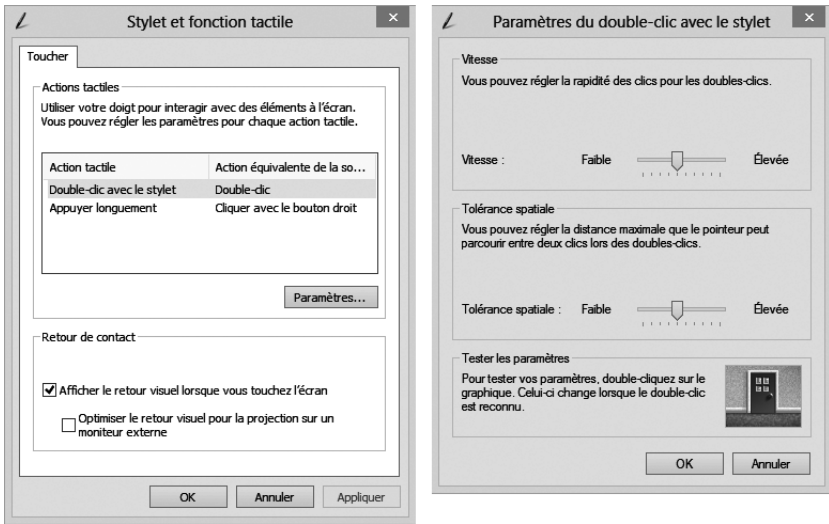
Stylet et fonction tactile

Toucher

Actions tactiles

Utiliser votre doigt pour interagir avec des éléments à l'écran. Vous pouvez régler les paramètres pour chaque action tactile.

| Action tactile | Action équivalente de la so... |
|---|---|
| Double-clic avec le stylet | Double-clic |
| Appuyer longuement | Cliquer avec le bouton droit |

Paramètres...

Retour de contact

Afficher le retour visuel lorsque vous touchez l'écran

Optimiser le retour visuel pour la projection sur un moniteur externe

OK Annuler Appliquer

Paramètres du double-clic avec le stylet

Vitesse

Vous pouvez régler la rapidité des clics pour les doubles-clics.

Vitesse : Faible Élevée

Tolérance spatiale

Vous pouvez régler la distance maximale que le pointeur peut parcourir entre deux clics lors des doubles-clics.

Tolérance spatiale : Faible Élevée

Tester les paramètres

Pour tester vos paramètres, double-cliquez sur le graphique. Celui-ci change lorsque le double-clic est reconnu.

OK Annuler